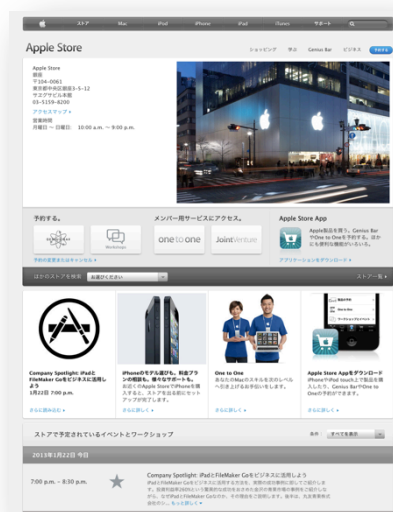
ストア Mac iPod iPhone iPad iTunes サポート

Apple Store

ショッピング 学ぶ Genius Bar ビジネス

Apple Store
銀座
〒104-0061
東京都中央区銀座3-5-12
サエグサビル本館
03-5159-8200

アクセスマップ ›

営業時間
月曜日 ～ 日曜日: 10:00 a.m. ～ 9:00 p.m.

予約する。

GENIUS BAR Workshops

予約の変更またはキャンセル ›

メンバー限定サービスにアクセス。

one to one JointVenture

Apple Store App

Apple製品を買う。Genius BarやOne to Oneを予約する。ほかにも便利な機能がいろいろ。

アプリケーションをダウンロード ›

ほかのストアを検索 お選びください

ストア一覧 ›

Company Spotlight: iPadとFileMaker Goをビジネスに活用しよう
1月22日 7:00 p.m.

さらに詳しく ›

iPhoneのモデル選びも、料金プランの相談も。僕たちがサポートも。
お近くのApple StoreでiPhoneを購入すると、ストアを出る前にセットアップが完了します。

さらに詳しく ›

One to One
あなたのMacのスキルを次のレベルへ引き上げるお手伝いをします。

さらに詳しく ›

Apple Store Appをダウンロード
iPhoneやiPod touch上で製品を購入したり、Genius BarやOne to Oneの予約ができます。

さらに詳しく ›

ストアで予定されているイベントとワークショップ

表示 すべてを表示

2013年1月22日 今日

7:00 p.m. – 8:30 p.m.

Company Spotlight: iPadとFileMaker Goをビジネスに活用しよう

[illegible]